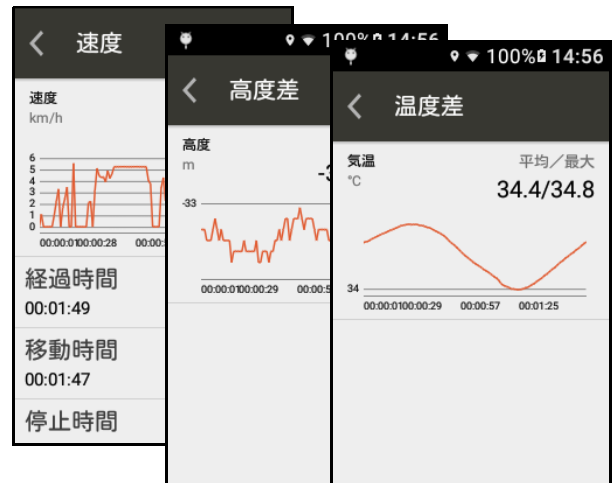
速度

速度
km/h

6
5
4
3
2
1
0

00:00:0100:00:28 00:0

経過時間
00:01:49

移動時間
00:01:47

停止時間

100% 14:56

高度差

高度
m

-3

-33

00:00:0100:00:29 00:00:5

100% 14:56

温度差

気温
°C

平均／最大
34.4/34.8

34

00:00:0100:00:29 00:00:57 00:01:25